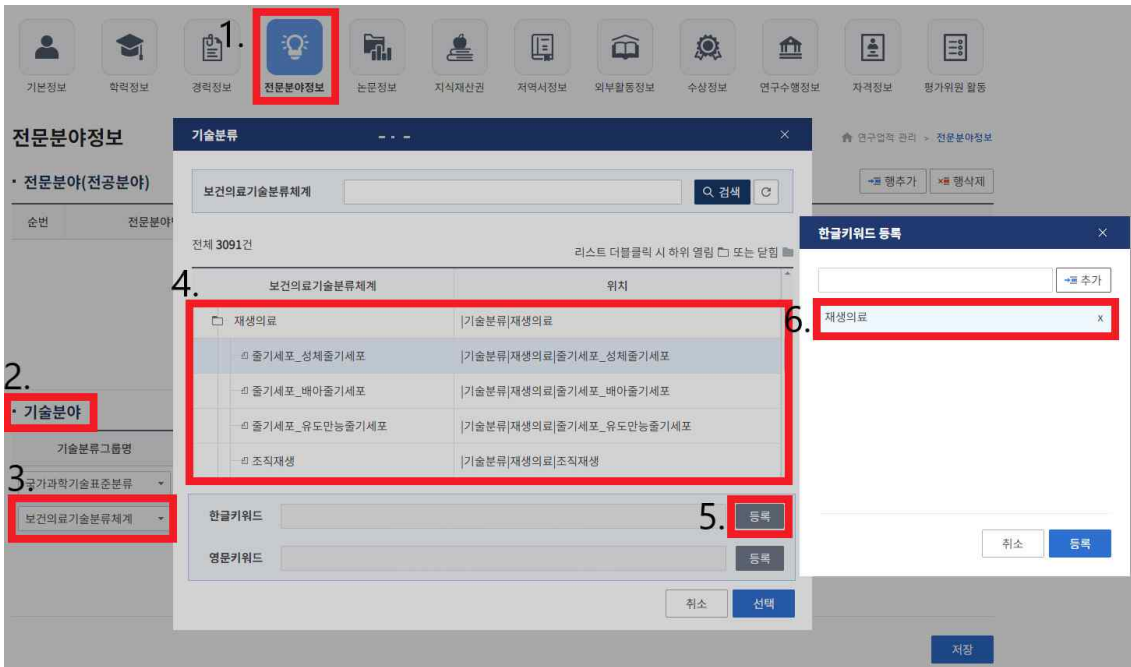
기본정보 학력정보 경력정보 1. 전문분야정보 논문정보 지식재산권 저역서정보 외부활동정보 수상정보 연구수행정보 자격정보 평가위원 활동

전문분야정보

연구업적 관리 > 전문분야정보

· 전문분야(전공분야)

행추가 행삭제

순번 전문분야

2. · 기술분야

기술분류그룹명

3. 국가과학기술표준분류

보건의료기술분류체계

저장

기술분류

보건의료기술분류체계 검색

전체 3091건

리스트 더블클릭 시 하위 열림 또는 닫힘

4.

| 보건의료기술분류체계 | 위치 |
|---|---|
| 재생의료 | \|기술분류\|재생의료 |
| 줄기세포_성체줄기세포 | \|기술분류\|재생의료\|줄기세포_성체줄기세포 |
| 줄기세포_배아줄기세포 | \|기술분류\|재생의료\|줄기세포_배아줄기세포 |
| 줄기세포_유도만능줄기세포 | \|기술분류\|재생의료\|줄기세포_유도만능줄기세포 |
| 조직재생 | \|기술분류\|재생의료\|조직재생 |

한글키워드 5. 등록

영문키워드 등록

취소 선택

한글키워드 등록

추가

6. 재생의료 x

취소 등록